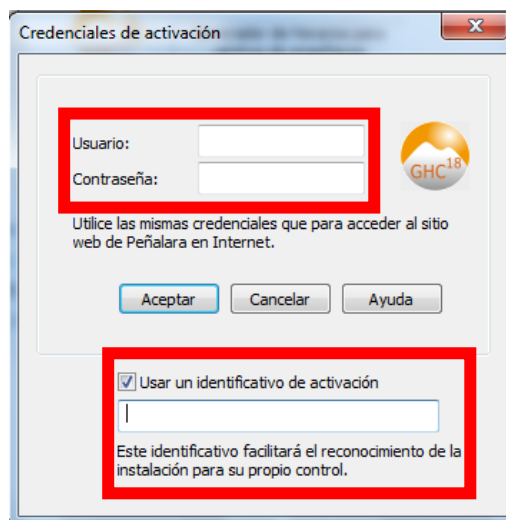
Credenciales de activación

Usuario:

Contraseña:

GHC18

Utilice las mismas credenciales que para acceder al sitio web de Peñalara en Internet.

Aceptar

Cancelar

Ayuda

Usar un identificativo de activación

Este identificativo facilitará el reconocimiento de la instalación para su propio control.